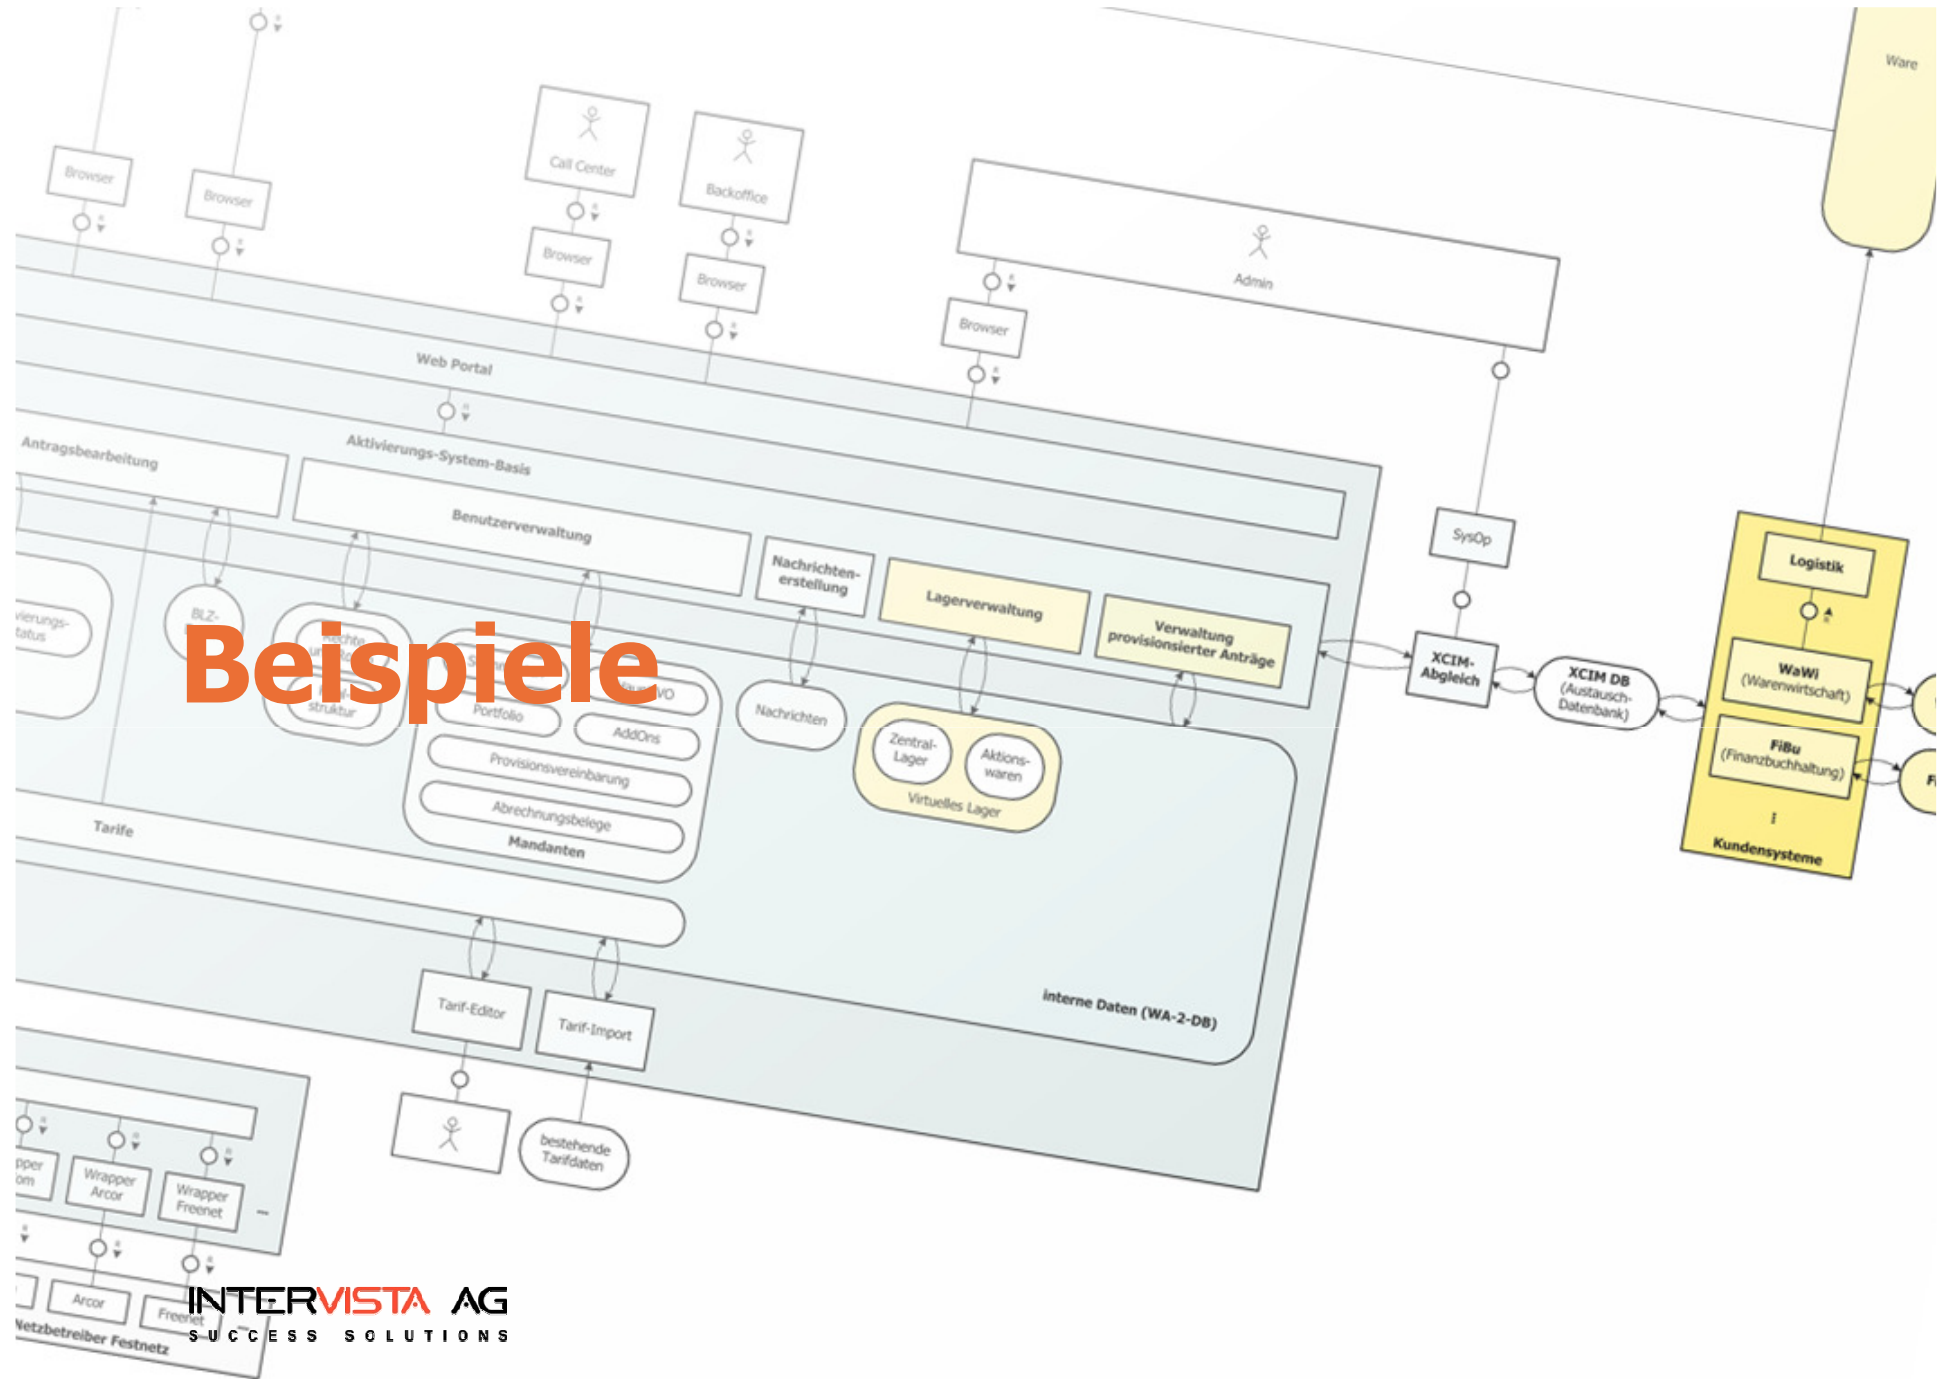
Beispiele

Browser
Browser
Call Center
Browser
Backoffice
Browser
Admin
Browser
Ware
Web Portal
Aktivierungs-System-Basis
Antragsbearbeitung
Benutzerverwaltung
Nachrichten-erstellung
Lagerverwaltung
Verwaltung provisionierter Anträge
SysOp
Logistik
vierungs-tatus
BLZ-
Rechte und Ro
struktur
Portfolio
AddOns
VO
Provisionsvereinbarung
Abrechnungsbelege
Mandanten
Nachrichten
Zentral-Lager
Aktions-waren
Virtuelles Lager
XCIM-Abgleich
XCIM DB (Austausch-Datenbank)
WaWi (Warenwirtschaft)
FiBu (Finanzbuchhaltung)
Kundensysteme
Tarife
Tarif-Editor
Tarif-Import
Interne Daten (WA-2-DB)
bestehende Tarifdaten
pper om
Wrapper Arcor
Wrapper Freenet
Arcor
Freenet
Netzbetreiber Festnetz
INTERVISTA AG
SUCCESS SOLUTIONS